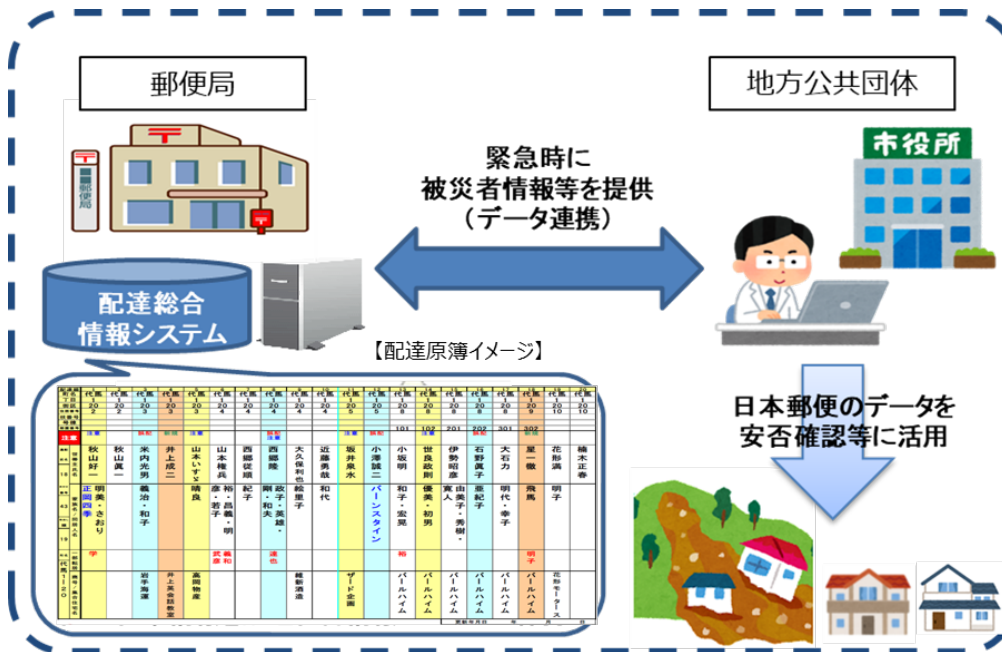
郵便局

地方公共団体

市役所

郵便局

緊急時に
被災者情報等を提供
（データ連携）

配達総合
情報システム

【配達原簿イメージ】

日本郵便のデータを
安否確認等に活用

秋山好一
米内光男
井上成二
山本いずみ
山本権兵
西郷従順
西郷隆
大久保利也
近藤勇哉
坂井泉水
小澤誠二
小坂明
世良政則
伊勢昭彦
石野眞子
大石力
星一徹
花形満
楠木正春

明美・きおり
正岡四季
義治・和子
靖良
彦・若子
裕・昌義・明
紀子
剛・和夫
政子・美雄・
和代
バーンスタイン
和子・宏晃
優美・初男
寅人
由美子・秀樹・
亜紀子
明代・幸子
飛馬
明子

パールハイム
パールハイム
パールハイム
パールハイム
パールハイム
パールハイム
パールハイム